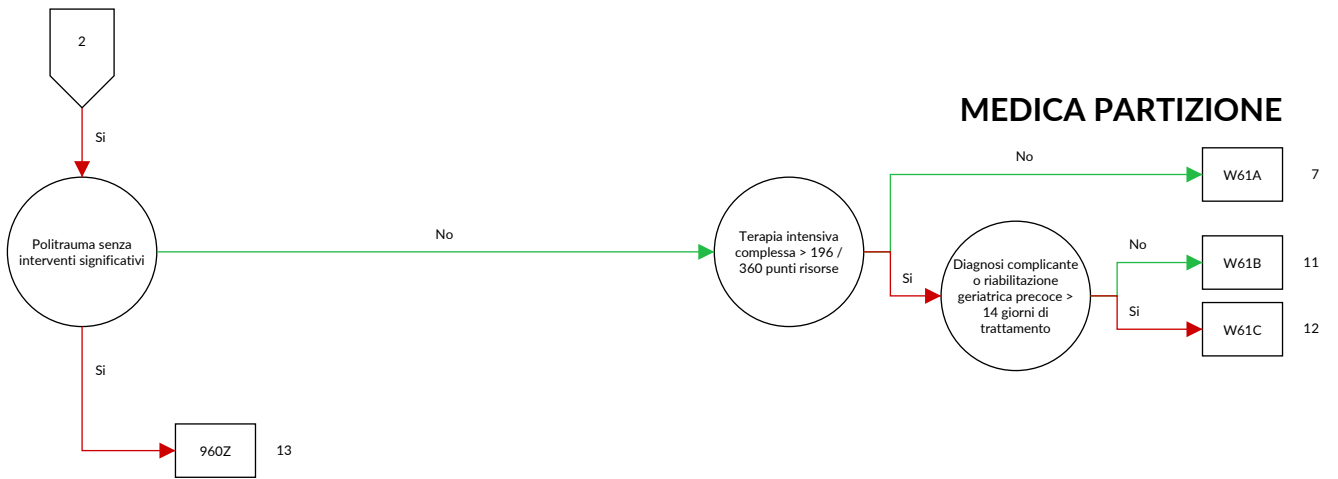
2

Si

MEDICA PARTIZIONE

No

W61A

7

Politrauma senza interventi significativi

No

Terapia intensiva complessa > 196 / 360 punti risorse

Si

Diagnosi complicante o riabilitazione geriatrica precoce > 14 giorni di trattamento

No

W61B

11

Si

W61C

12

Si

960Z

13